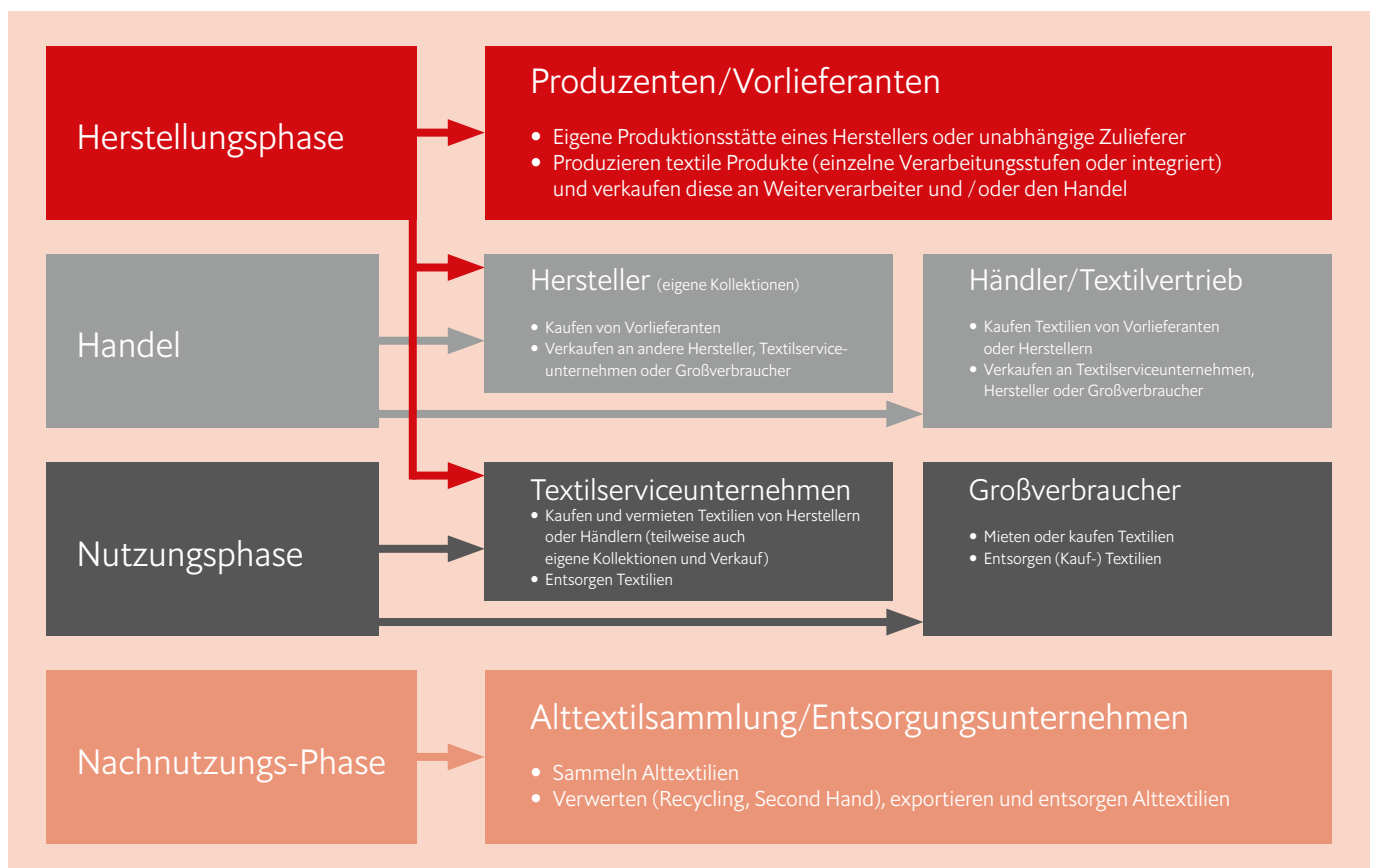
Herstellungsphase

Produzenten/Vorlieferanten

• Eigene Produktionsstätte eines Herstellers oder unabhängige Zulieferer
• Produzieren textile Produkte (einzelne Verarbeitungsstufen oder integriert) und verkaufen diese an Weiterverarbeiter und /oder den Handel

Handel

Hersteller (eigene Kollektionen)

• Kaufen von Vorlieferanten
• Verkaufen an andere Hersteller, Textilserviceunternehmen oder Großverbraucher

Händler/Textilvertrieb

• Kaufen Textilien von Vorlieferanten oder Herstellern
• Verkaufen an Textilserviceunternehmen, Hersteller oder Großverbraucher

Nutzungsphase

Textilserviceunternehmen

• Kaufen und vermieten Textilien von Herstellern oder Händlern (teilweise auch eigene Kollektionen und Verkauf)
• Entsorgen Textilien

Großverbraucher

• Mieten oder kaufen Textilien
• Entsorgen (Kauf-) Textilien

Nachnutzungs-Phase

Alttextilsammlung/Entsorgungsunternehmen

• Sammeln Alttextilien
• Verwerten (Recycling, Second Hand), exportieren und entsorgen Alttextilien